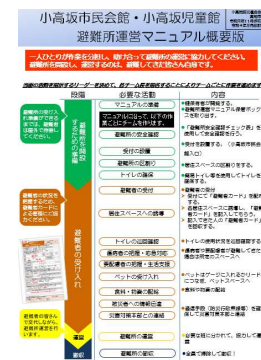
小高坂市民会館・小高坂児童館
避難所運営マニュアル概要版

一人ひとりが作業を分担し、協力合って避難所の運営に協力してください。避難所の施設と、避難する方は、避難して作業が進みやすくお願いします。

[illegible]

| 段階 | 必要な活動 | 内容 |
|---|---|---|
| 避難者の受け入れ準備 | マニュアルの準備 | ●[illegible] |
| | マニュアルには以下の作業ごとに内容を示します。 | ●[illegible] |
| | 避難所の安全確認 | ●「避難所安全確認チェック表」を使用して安全を確認します。 |
| | 受付の設置 | ●受付を設置する。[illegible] |
| | 避難所の区割り | ●避難スペースの区割りをする。 |
| | トイレの確保 | ●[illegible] |
| 避難者の受け入れ | 避難者の受付 | ●受付で「避難者カード」を配付する。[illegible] |
| | 居住スペースへの誘導 | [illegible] |
| | トイレの利用調整 | ●トイレの使用状況を随時確認する。 |
| | 要配慮者の把握・配慮 | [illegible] |
| | 要配慮者への対応 | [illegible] |
| | ペットの受け入れ | ●ペットはケージに入れるかリードにつなぎ、ペットスペースへ。 |
| | 食料・物資の配給 | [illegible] |
| | 避難者への情報伝達 | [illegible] |
| | 災害対策本部との連絡 | ●避難者数（防災行政無線等）を報告して支援を要請します。 |
| 運営 | 避難所の運営 | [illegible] |
| 閉鎖 | 避難所の閉鎖 | ●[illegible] |

避難所の開設は地域の方を中心に行います。

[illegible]

避難所の受け入れは、避難者名簿を作成してください。